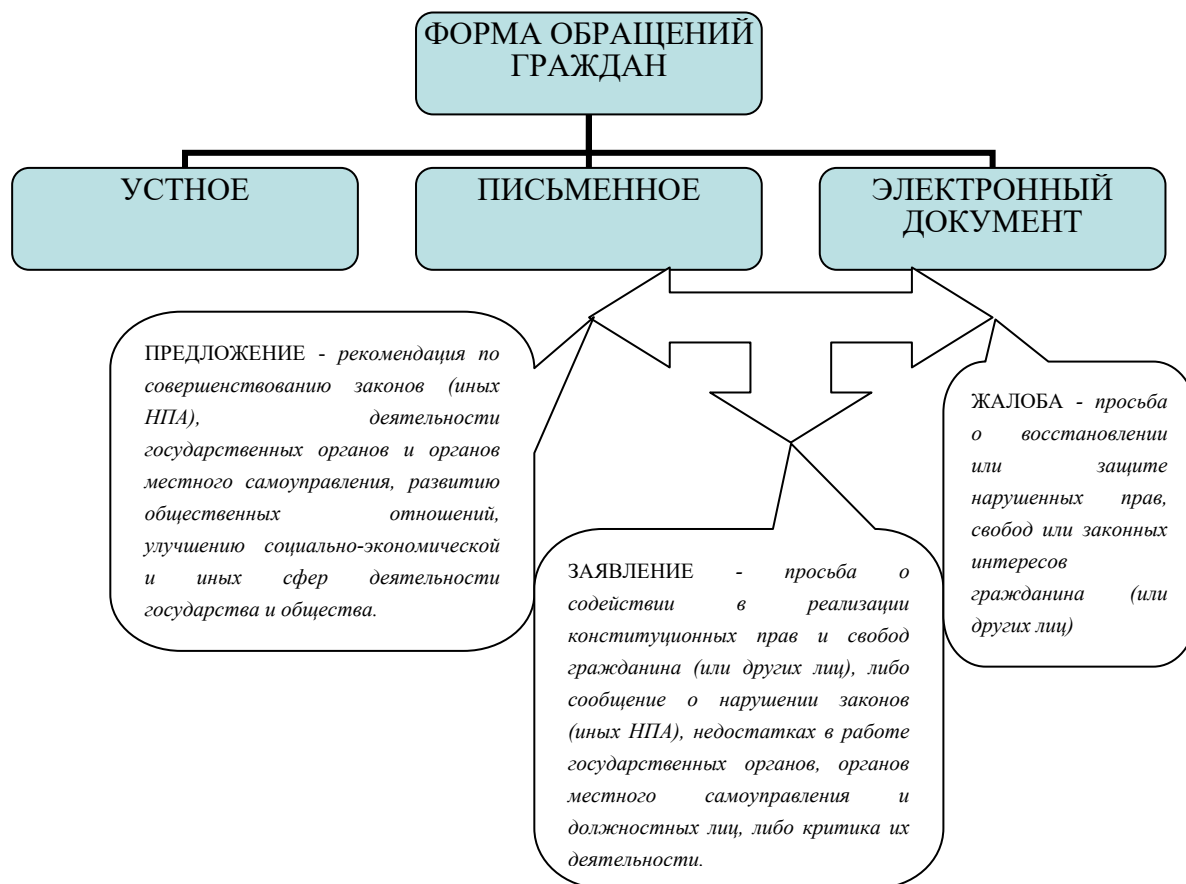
ФОРМА ОБРАЩЕНИЙ ГРАЖДАН

УСТНОЕ

ПИСЬМЕННОЕ

ЭЛЕКТРОННЫЙ ДОКУМЕНТ

ПРЕДЛОЖЕНИЕ - рекомендация по совершенствованию законов (иных НПА), деятельности государственных органов и органов местного самоуправления, развитию общественных отношений, улучшению социально-экономической и иных сфер деятельности государства и общества.

ЖАЛОБА - просьба о восстановлении или защите нарушенных прав, свобод или законных интересов гражданина (или других лиц)

ЗАЯВЛЕНИЕ - просьба о содействии в реализации конституционных прав и свобод гражданина (или других лиц), либо сообщение о нарушении законов (иных НПА), недостатках в работе государственных органов, органов местного самоуправления и должностных лиц, либо критика их деятельности.